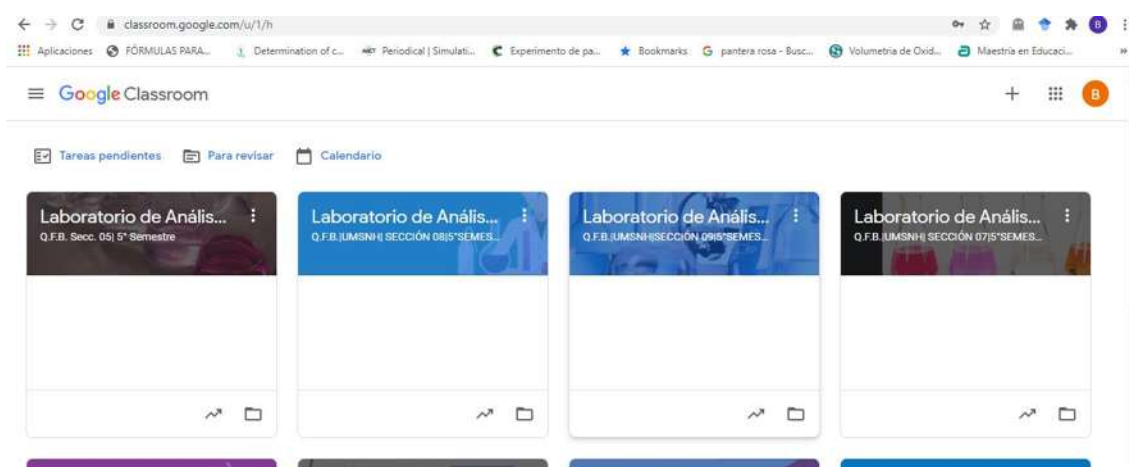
classroom.google.com/u/1/h

Aplicaciones FÓRMULAS PARA... Determination of c... Periodical | Simulati... Experimento de pa... Bookmarks pantera rosa - Busc... Volumetria de Oxid... Maestría en Educaci...

Google Classroom

B

Tareas pendientes Para revisar Calendario

Laboratorio de Anális...
Q.F.B. Secc. 05| 5° Semestre

Laboratorio de Anális...
Q.F.B.|UMSNH| SECCIÓN 08|5°SEMES...

Laboratorio de Anális...
Q.F.B.|UMSNH|SECCIÓN 09|5°SEMES...

Laboratorio de Anális...
Q.F.B.|UMSNH| SECCIÓN 07|5°SEMES...